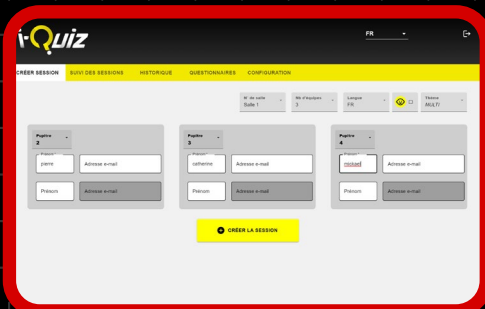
i-Quiz

FR

CRÉER SESSION
SUIVI DES SESSIONS
HISTORIQUE
QUESTIONNAIRES
CONFIGURATION

N° de salle
Salle 1

Nb d'équipes
3

Langue
FR

Thème
MULTI

Pupitre
2

Prénom
pierre

Adresse e-mail

Prénom

Adresse e-mail

Pupitre
3

Prénom
catherine

Adresse e-mail

Prénom

Adresse e-mail

Pupitre
4

Prénom
mickael

Adresse e-mail

Prénom

Adresse e-mail

CRÉER LA SESSION